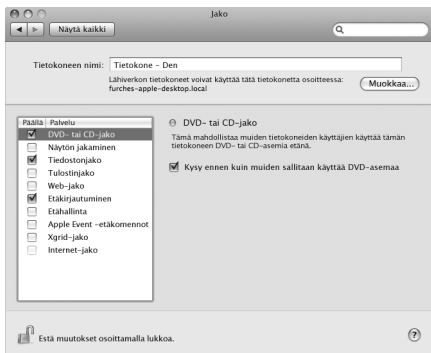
Jako

Näytä kaikki

Tietokoneen nimi: Tietokone – Den

Lähiverkon tietokoneet voivat käyttää tätä tietokonetta osoitteessa: furches-apple-desktop.local

Muokkaa...

| Päällä | Palvelu |
|---|---|
| ☑ | DVD- tai CD-jako |
| ☐ | Näytön jakaminen |
| ☑ | Tiedostonjako |
| ☐ | Tulostinjako |
| ☐ | Web-jako |
| ☑ | Etäkirjautuminen |
| ☐ | Etähallinta |
| ☐ | Apple Event -etäkomennot |
| ☐ | Xgrid-jako |
| ☐ | Internet-jako |

DVD- tai CD-jako

Tämä mahdollistaa muiden tietokoneiden käyttäjien käyttää tämän tietokoneen DVD- tai CD-asemia etänä.

Kysy ennen kuin muiden sallitaan käyttää DVD-asemaa

Estä muutokset osoittamalla lukkoa.

?